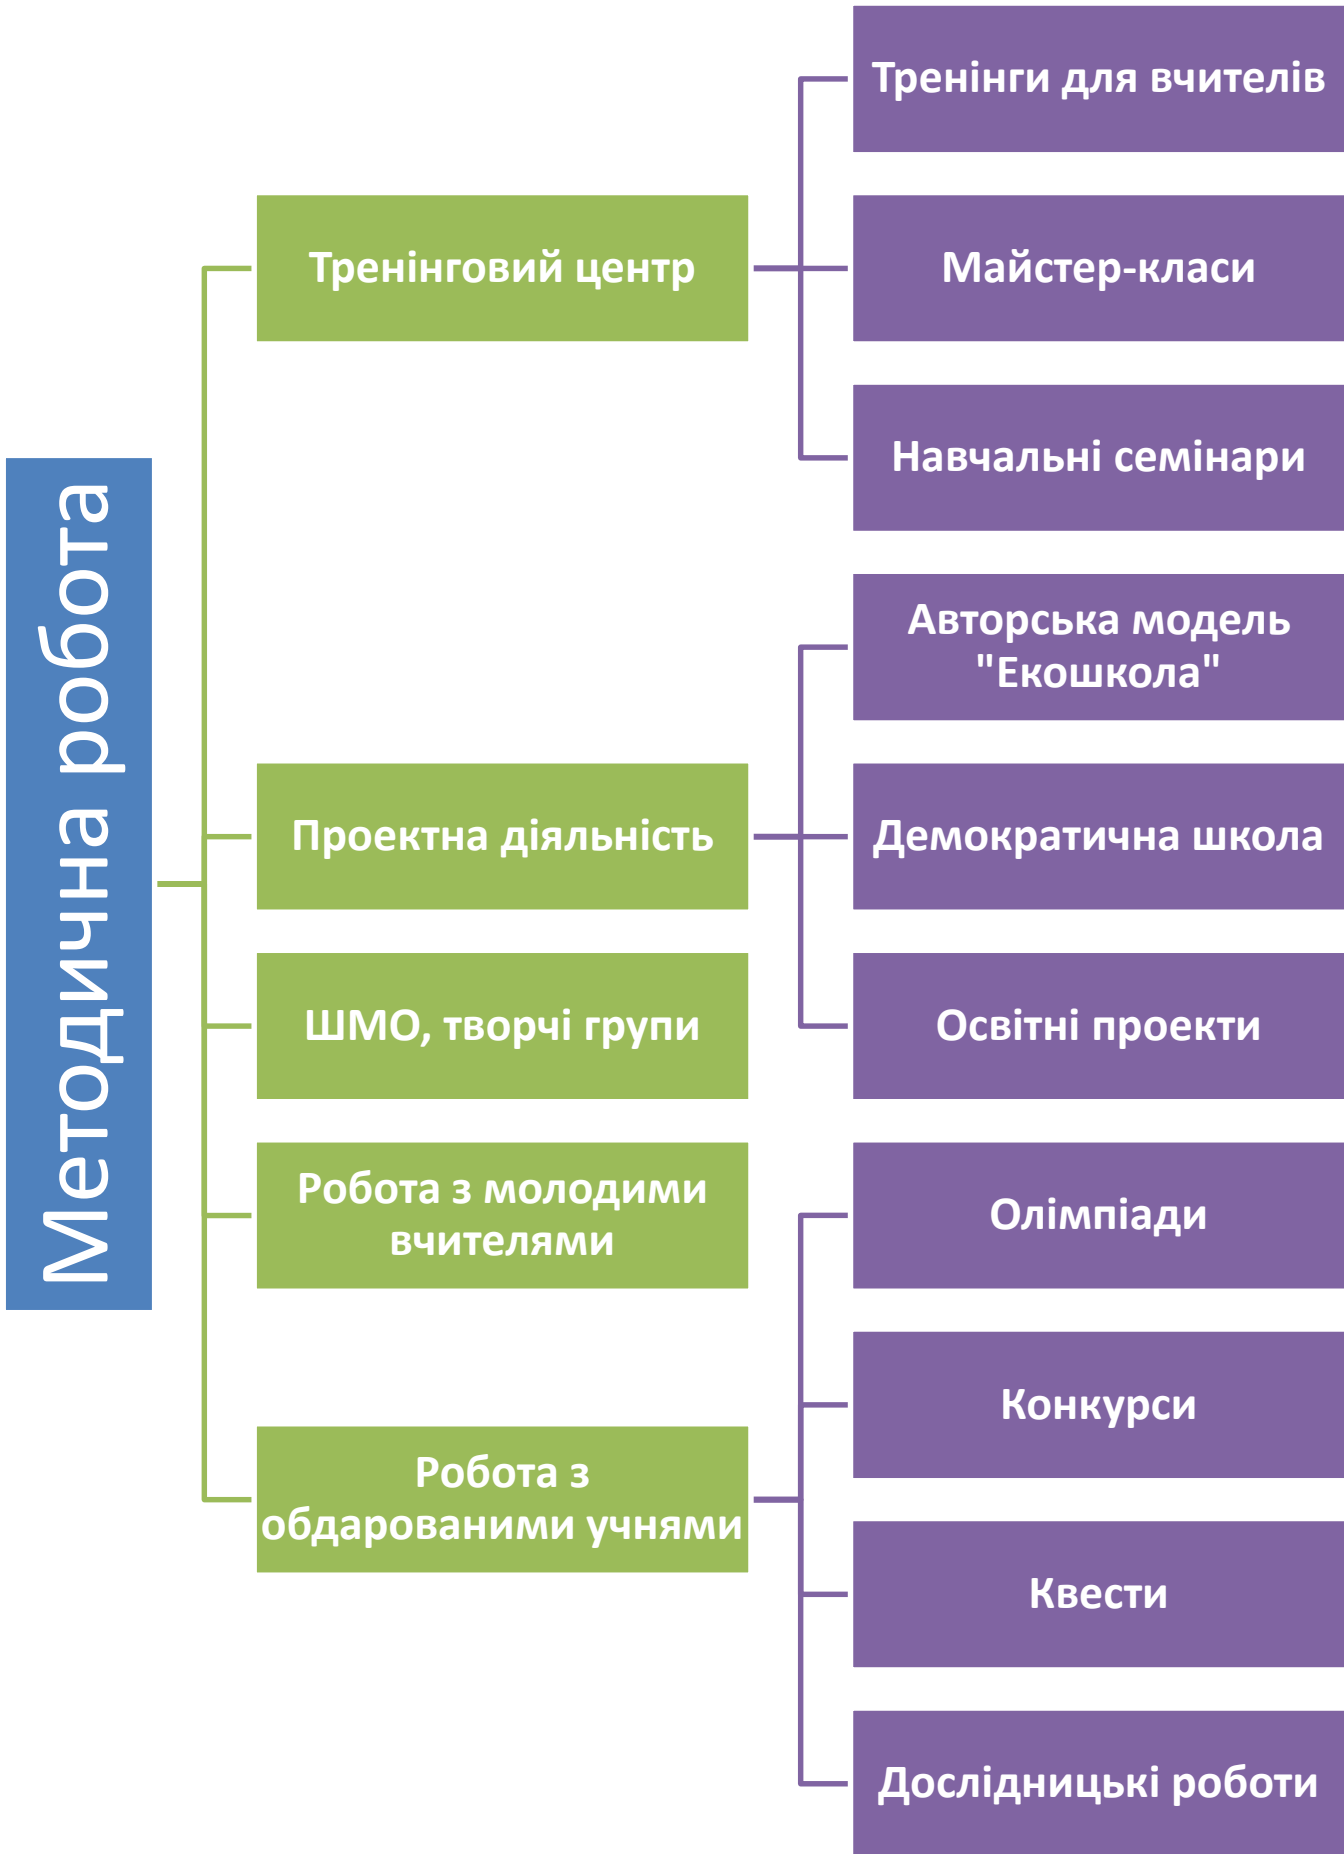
Методична робота

Тренінговий центр

Тренінги для вчителів

Майстер-класи

Навчальні семінари

Проектна діяльність

Авторська модель "Екошкола"

Демократична школа

Освітні проекти

ШМО, творчі групи

Робота з молодими вчителями

Робота з обдарованими учнями

Олімпіади

Конкурси

Квести

Дослідницькі роботи